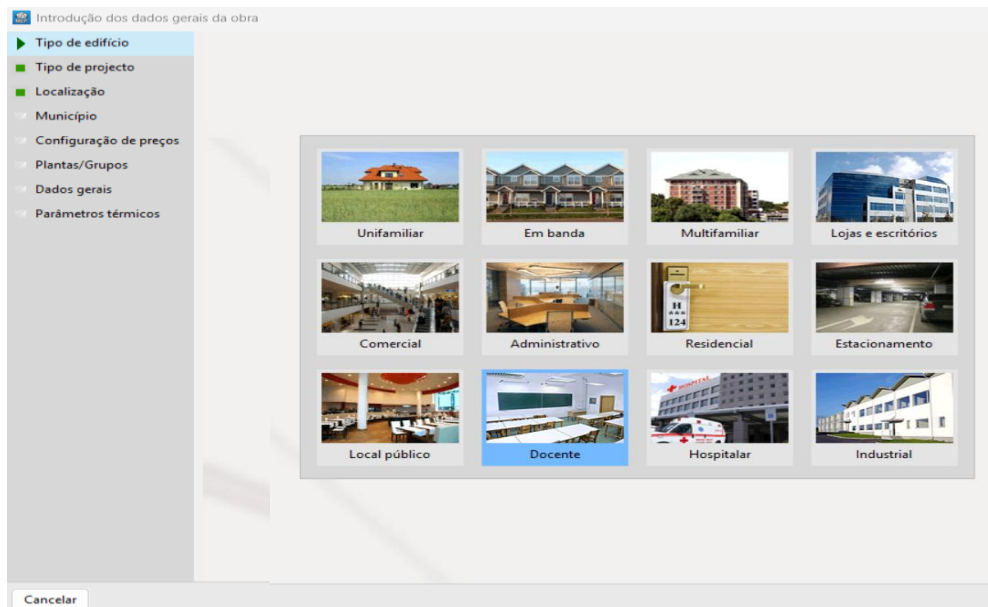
Introdução dos dados gerais da obra

Tipo de edifício
Tipo de projecto
Localização
Município
Configuração de preços
Plantas/Grupos
Dados gerais
Parâmetros térmicos

Unifamiliar
Em banda
Multifamiliar
Lojas e escritórios
Comercial
Administrativo
Residencial
Estacionamento
Local público
Docente
Hospitalar
Industrial

Cancelar